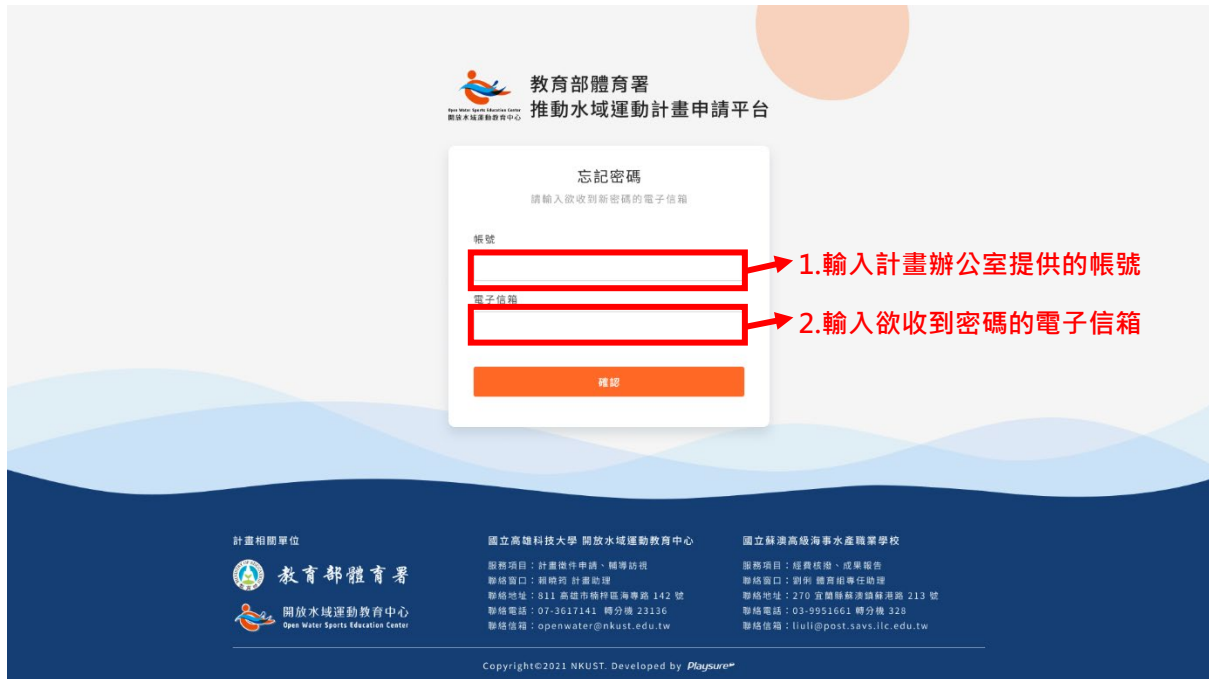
Open Water Sports Education Center
開放水域運動教育中心

教育部體育署
推動水域運動計畫申請平台

忘記密碼
請輸入欲收到新密碼的電子信箱

帳號

1.輸入計畫辦公室提供的帳號

電子信箱

2.輸入欲收到密碼的電子信箱

確認

計畫相關單位

教育部體育署

開放水域運動教育中心
Open Water Sports Education Center

國立高雄科技大學 開放水域運動教育中心

服務項目：計畫徵件申請、輔導訪視
聯絡窗口：賴曉筠 計畫助理
聯絡地址：811 高雄市楠梓區海專路 142 號
聯絡電話：07-3617141 轉分機 23136
聯絡信箱：openwater@nkust.edu.tw

國立蘇澳高級海事水產職業學校

服務項目：經費核撥、成果報告
聯絡窗口：劉俐 體育組專任助理
聯絡地址：270 宜蘭縣蘇澳鎮蘇港路 213 號
聯絡電話：03-9951661 轉分機 328
聯絡信箱：liuli@post.savs.ilc.edu.tw

Copyright©2021 NKUST. Developed by Playsure